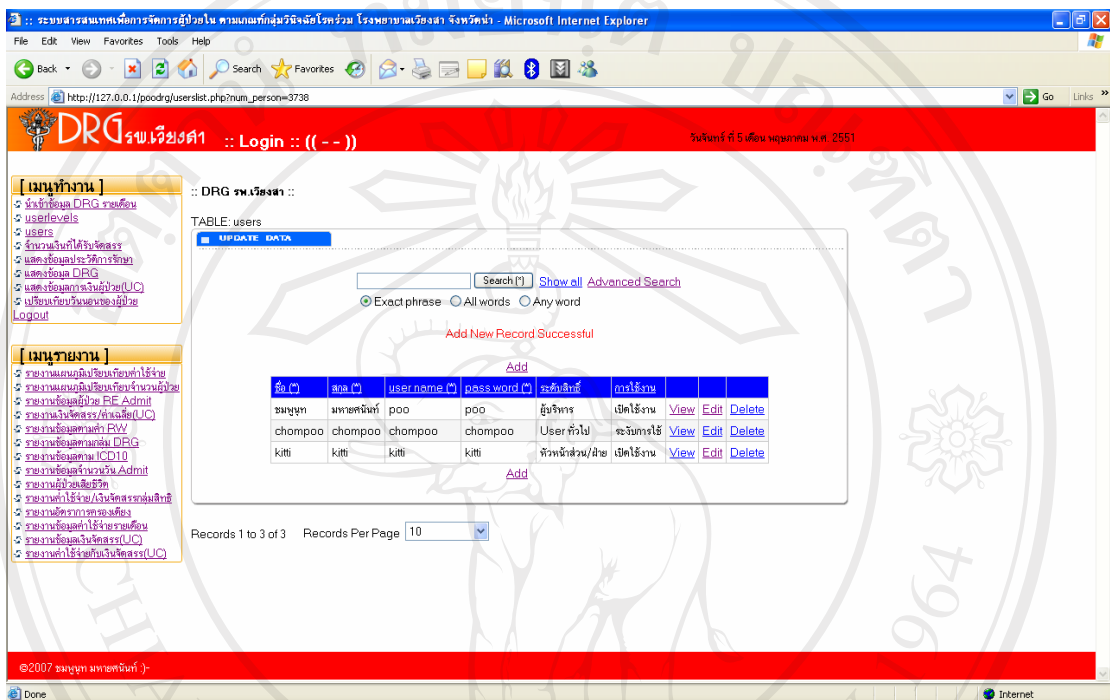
:: ระบบสารสนเทศเพื่อการจัดการผู้ป่วยใน ตามเกณฑ์กลุ่มวินิจฉัยโรคร่วม โรงพยาบาลเวียงสา จังหวัดน่าน - Microsoft Internet Explorer

File Edit View Favorites Tools Help

Back Search Favorites

Address http://127.0.0.1/poodrg/userslist.php?num_person=3738 Go Links

DRG รพ.เวียงสา :: Login :: (( - - ))

วันจันทร์ ที่ 5 เดือน พฤษภาคม พ.ศ. 2551

[ เมนูทำงาน ]
นำเข้าข้อมูล DRG รายเดือน
userlevels
users
จำนวนเงินที่ได้รับจัดสรร
แสดงข้อมูลประวัติการรักษา
แสดงข้อมูล DRG
แสดงข้อมูลการเงินผู้ป่วย(UC)
เปรียบเทียบวันนอนของผู้ป่วย
Logout

[ เมนูรายงาน ]
รายงานแผนภูมิเปรียบเทียบค่าใช้จ่าย
รายงานแผนภูมิเปรียบเทียบจำนวนผู้ป่วย
รายงานข้อมูลผู้ป่วย RE Admit
รายงานเงินจัดสรร/ค่าเฉลี่ย(UC)
รายงานข้อมูลตามค่า RW
รายงานข้อมูลตามกลุ่ม DRG
รายงานข้อมูลตาม ICD10
รายงานข้อมูลจำนวนวัน Admit
รายงานผู้ป่วยเสียชีวิต
รายงานค่าใช้จ่าย/เงินจัดสรรกลุ่มสิทธิ
รายงานอัตราการครองเตียง
รายงานข้อมูลค่าใช้จ่ายรายเดือน
รายงานข้อมูลเงินจัดสรร(UC)
รายงานค่าใช้จ่ายกับเงินจัดสรร(UC)

:: DRG รพ.เวียงสา ::

TABLE: users

UPDATE DATA

Search (*) Show all Advanced Search

Exact phrase All words Any word

Add New Record Successful

Add

| ชื่อ (*) | สกุล (*) | user name (*) | pass word (*) | ระดับสิทธิ์ | การใช้งาน | | | |
|---|---|---|---|---|---|---|---|---|
| ชมพูนุท | มหายศนันท์ | poo | poo | ผู้บริหาร | เปิดใช้งาน | View | Edit | Delete |
| chompoo | chompoo | chompoo | chompoo | User ทั่วไป | ระงับการใช้ | View | Edit | Delete |
| kitti | kitti | kitti | kitti | หัวหน้าส่วน/ฝ่าย | เปิดใช้งาน | View | Edit | Delete |

Add

Records 1 to 3 of 3 Records Per Page 10

©2007 ชมพูนุท มหายศนันท์ :)-

Done Internet